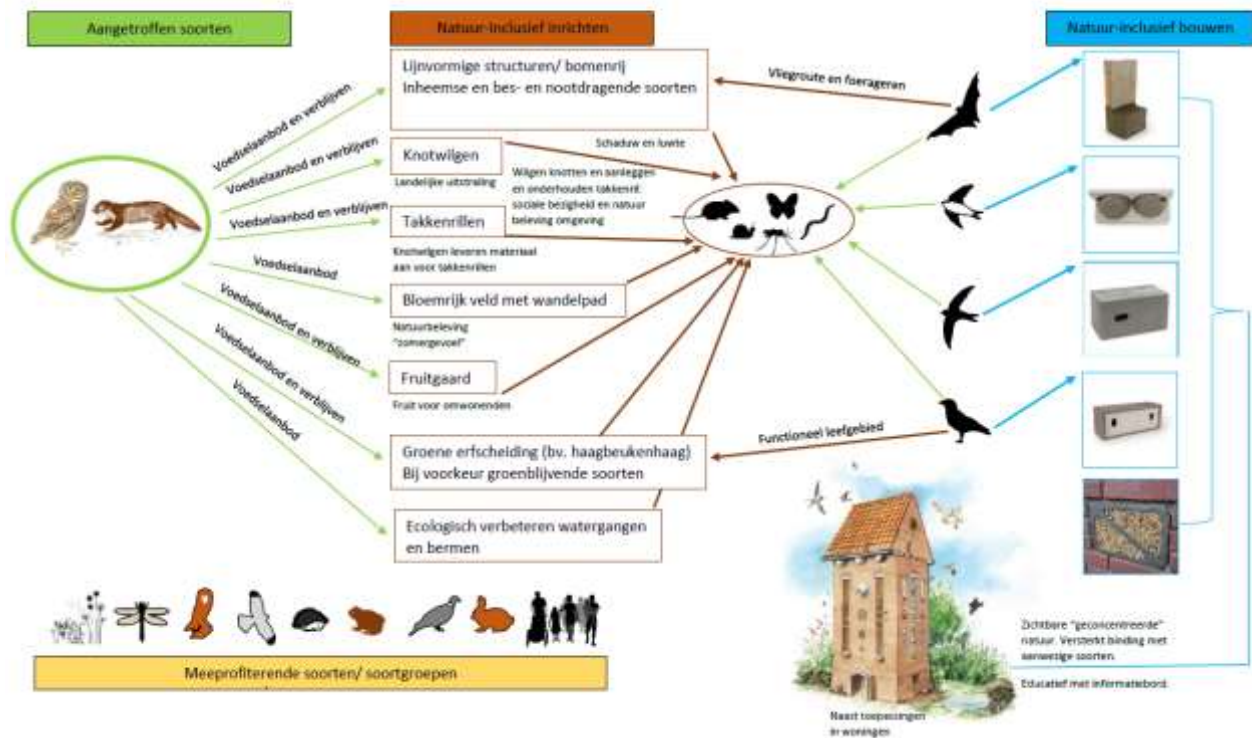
Aangetroffen soorten

Natuur-inclusief inrichten

Natuur-inclusief bouwen

Lijnvormige structuren/ bomenrij
Inheemse en bes- en nootdragende soorten

Vliegroute en foerageren

Voedselaanbod en verblijven

Voedselaanbod en verblijven

Schaduw en luwte

Knotwilgen

Landelijke uitstraling

Wilgen knotten en aanleggen en onderhouden takkenril: sociale bezigheid en natuur beleving omgeving

Voedselaanbod en verblijven

Takkenrillen

Knotwilgen leveren materiaal aan voor takkenrillen

Voedselaanbod

Bloemrijk veld met wandelpad

Natuurbeleving "zomergevoel"

Voedselaanbod en verblijven

Fruitgaard

Fruit voor omwonenden

Voedselaanbod en verblijven

Voedselaanbod

Functioneel leefgebied

Groene erfscheiding (bv. haagbeukenhaag)
Bij voorkeur groenblijvende soorten

Ecologisch verbeteren watergangen en bermen

Zichtbare "geconcentreerde" natuur. Versterkt binding met aanwezige soorten.

Educatief met informatiebord.

Naast toepassingen in woningen

Meeprofiterende soorten/ soortgroepen